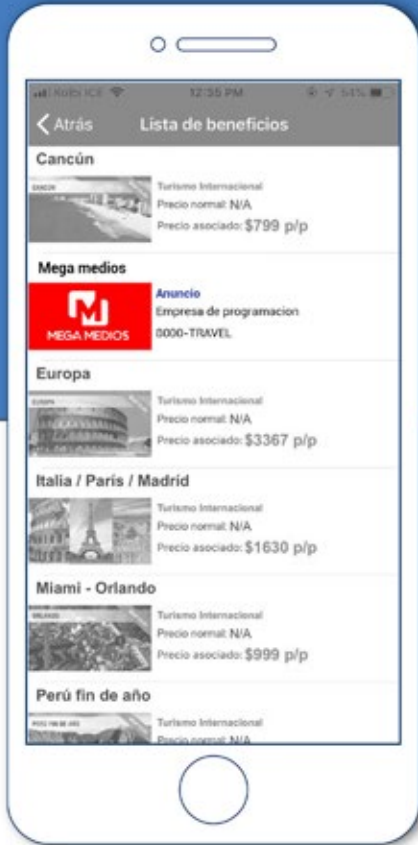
Kolbi ICE 12:35 PM 54%

Atrás Lista de beneficios

Cancún

CANCUN

Turismo Internacional
Precio normal: N/A
Precio asociado: $799 p/p

Mega medios

MEGA MEDIOS

Anuncio
Empresa de programacion
8000-TRAVEL

Europa

EUROPA

Turismo Internacional
Precio normal: N/A
Precio asociado: $3367 p/p

Italia / Paris / Madrid

Turismo Internacional
Precio normal: N/A
Precio asociado: $1630 p/p

Miami - Orlando

ORLANDO

Turismo Internacional
Precio normal: N/A
Precio asociado: $999 p/p

Perú fin de año

PERU FIN DE AÑO

Turismo Internacional
Precio normal: N/A